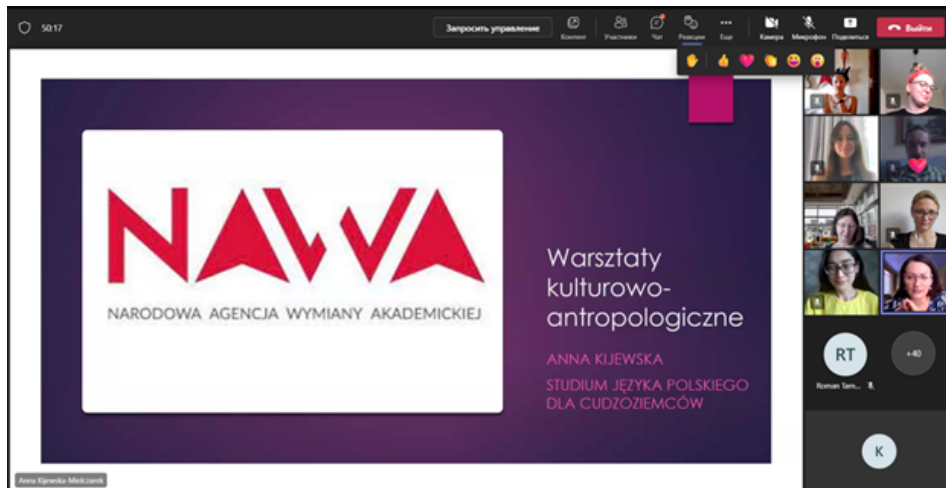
50:17

Запросить управление

Контент Участники Чат Реакции Еще Камера Микрофон Поделиться Выйти

NAWA

NARODOWA AGENCJA WYMIANY AKADEMICKIEJ

Warsztaty kulturowo-antropologiczne

ANNA KIJEWSKA

STUDIUM JĘZYKA POLSKIEGO DLA CUDZOZIEMCÓW

RT

Roman Tam...

+40

K

Anna Kijewska-Mielczarek